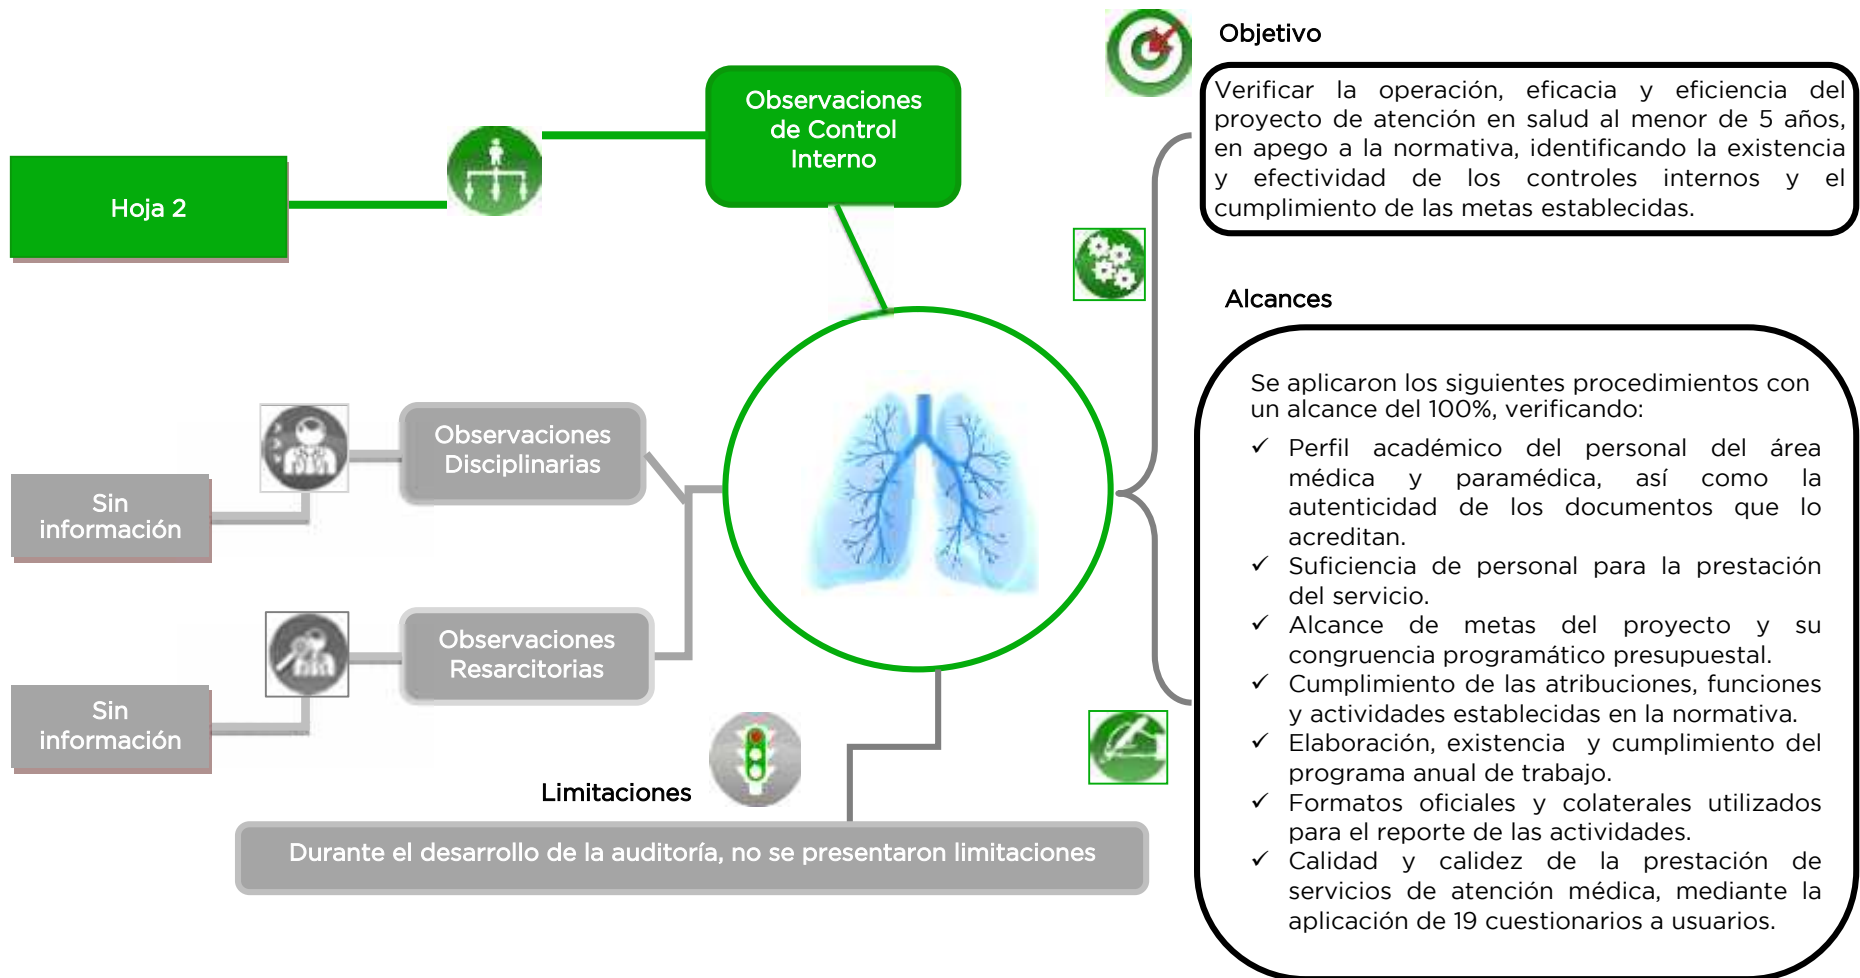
Hoja 2

Observaciones de Control Interno

Objetivo

Verificar la operación, eficacia y eficiencia del proyecto de atención en salud al menor de 5 años, en apego a la normativa, identificando la existencia y efectividad de los controles internos y el cumplimiento de las metas establecidas.

Alcances

Se aplicaron los siguientes procedimientos con un alcance del 100%, verificando:

✓ Perfil académico del personal del área médica y paramédica, así como la autenticidad de los documentos que lo acreditan.
✓ Suficiencia de personal para la prestación del servicio.
✓ Alcance de metas del proyecto y su congruencia programático presupuestal.
✓ Cumplimiento de las atribuciones, funciones y actividades establecidas en la normativa.
✓ Elaboración, existencia y cumplimiento del programa anual de trabajo.
✓ Formatos oficiales y colaterales utilizados para el reporte de las actividades.
✓ Calidad y calidez de la prestación de servicios de atención médica, mediante la aplicación de 19 cuestionarios a usuarios.

Observaciones Disciplinarias

Sin información

Observaciones Resarcitorias

Sin información

Limitaciones

Durante el desarrollo de la auditoría, no se presentaron limitaciones